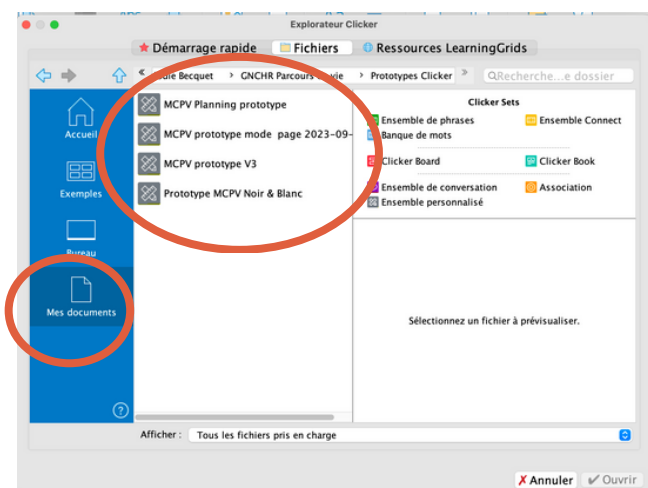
Explorateur Clicker

Démarrage rapide
Fichiers
Ressources LearningGrids

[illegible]ie Becquet › GNCHR Parcours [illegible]vie › Prototypes Clicker

Recherche...e dossier

Accueil
Exemples
Bureau
Mes documents

MCPV Planning prototype
MCPV prototype mode page 2023-09-
MCPV prototype V3
Prototype MCPV Noir & Blanc

Clicker Sets
Ensemble de phrases
Ensemble Connect
Banque de mots
Clicker Board
Clicker Book
Ensemble de conversation
Association
Ensemble personnalisé

Sélectionnez un fichier à prévisualiser.

?

Afficher : Tous les fichiers pris en charge

✗ Annuler
✔ Ouvrir